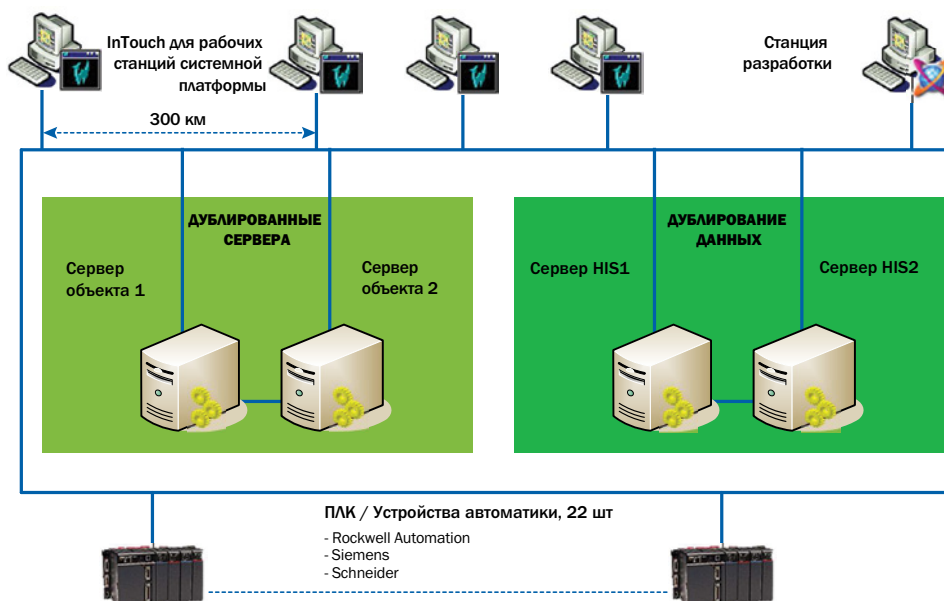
InTouch для рабочих станций системной платформы

Станция разработки

300 км

ДУБЛИРОВАННЫЕ СЕРВЕРА

Сервер объекта 1

Сервер объекта 2

ДУБЛИРОВАНИЕ ДАННЫХ

Сервер HIS1

Сервер HIS2

ПЛК / Устройства автоматики, 22 шт

- Rockwell Automation
- Siemens
- Schneider